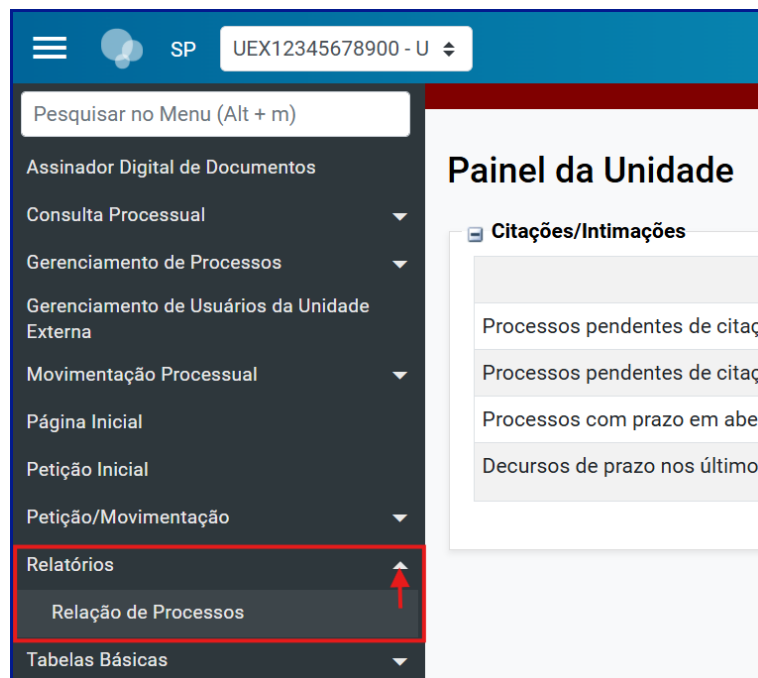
SP UEX12345678900 - U

Pesquisar no Menu (Alt + m)

Assinador Digital de Documentos

Consulta Processual

Gerenciamento de Processos

Gerenciamento de Usuários da Unidade Externa

Movimentação Processual

Página Inicial

Petição Inicial

Petição/Movimentação

Relatórios

Relação de Processos

Tabelas Básicas

Painel da Unidade

Citações/Intimações

Processos pendentes de citaç

Processos pendentes de citaç

Processos com prazo em abe

Decursos de prazo nos último